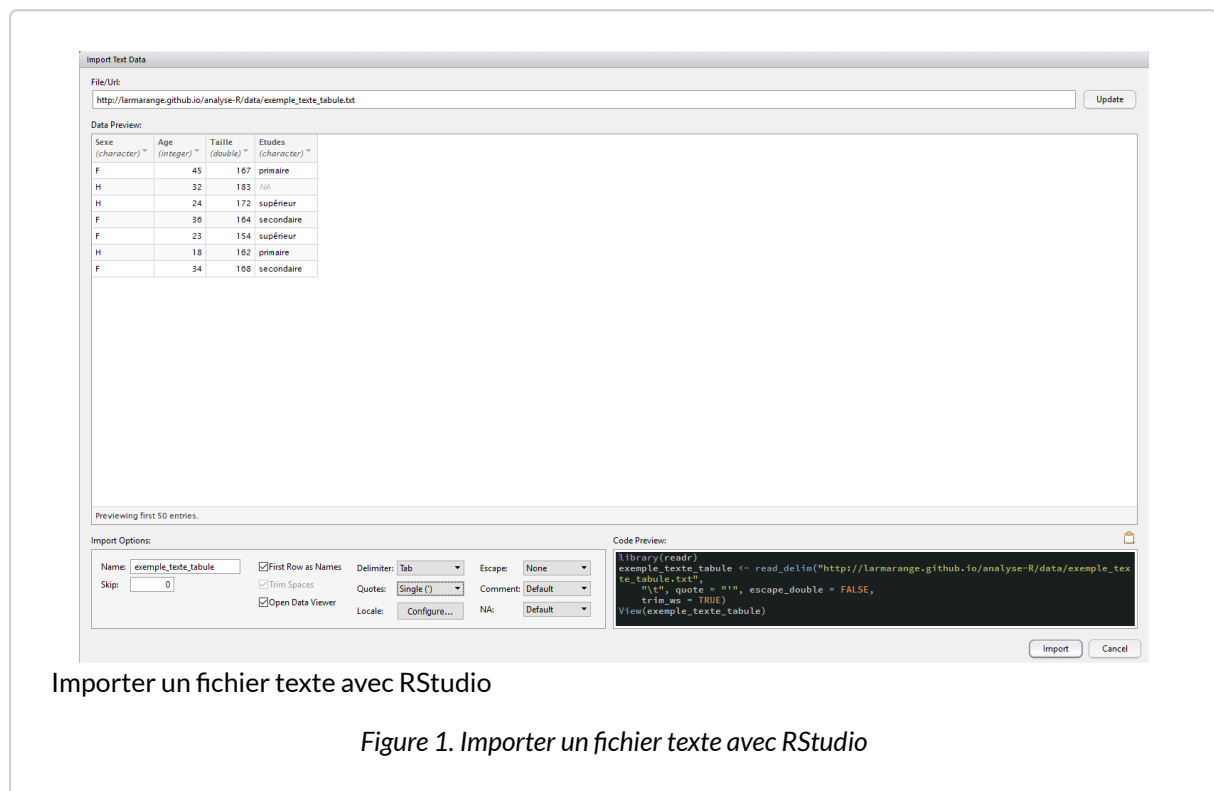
Import Text Data

File/Url:

http://larmarange.github.io/analyse-R/data/exemple_texte_tabule.txt

Update

Data Preview:

| Sexe (character) | Age (integer) | Taille (double) | Etudes (character) |
|---|---|---|---|
| F | 45 | 167 | primaire |
| H | 32 | 183 | NA |
| H | 24 | 172 | supérieur |
| F | 36 | 164 | secondaire |
| F | 23 | 154 | supérieur |
| H | 18 | 162 | primaire |
| F | 34 | 168 | secondaire |

Previewing first 50 entries.

Import Options:

Name: exemple_texte_tabule
Skip: 0

First Row as Names
Trim Spaces
Open Data Viewer

Delimiter: Tab
Quotes: Single (')
Locale: Configure...

Escape: None
Comment: Default
NA: Default

Code Preview:

library(readr)
exemple_texte_tabule <- read_delim("http://larmarange.github.io/analyse-R/data/exemple_texte_tabule.txt",
    "\t", quote = "'", escape_double = FALSE,
    trim_ws = TRUE)
View(exemple_texte_tabule)

Import Cancel

Importer un fichier texte avec RStudio

Figure 1. Importer un fichier texte avec RStudio